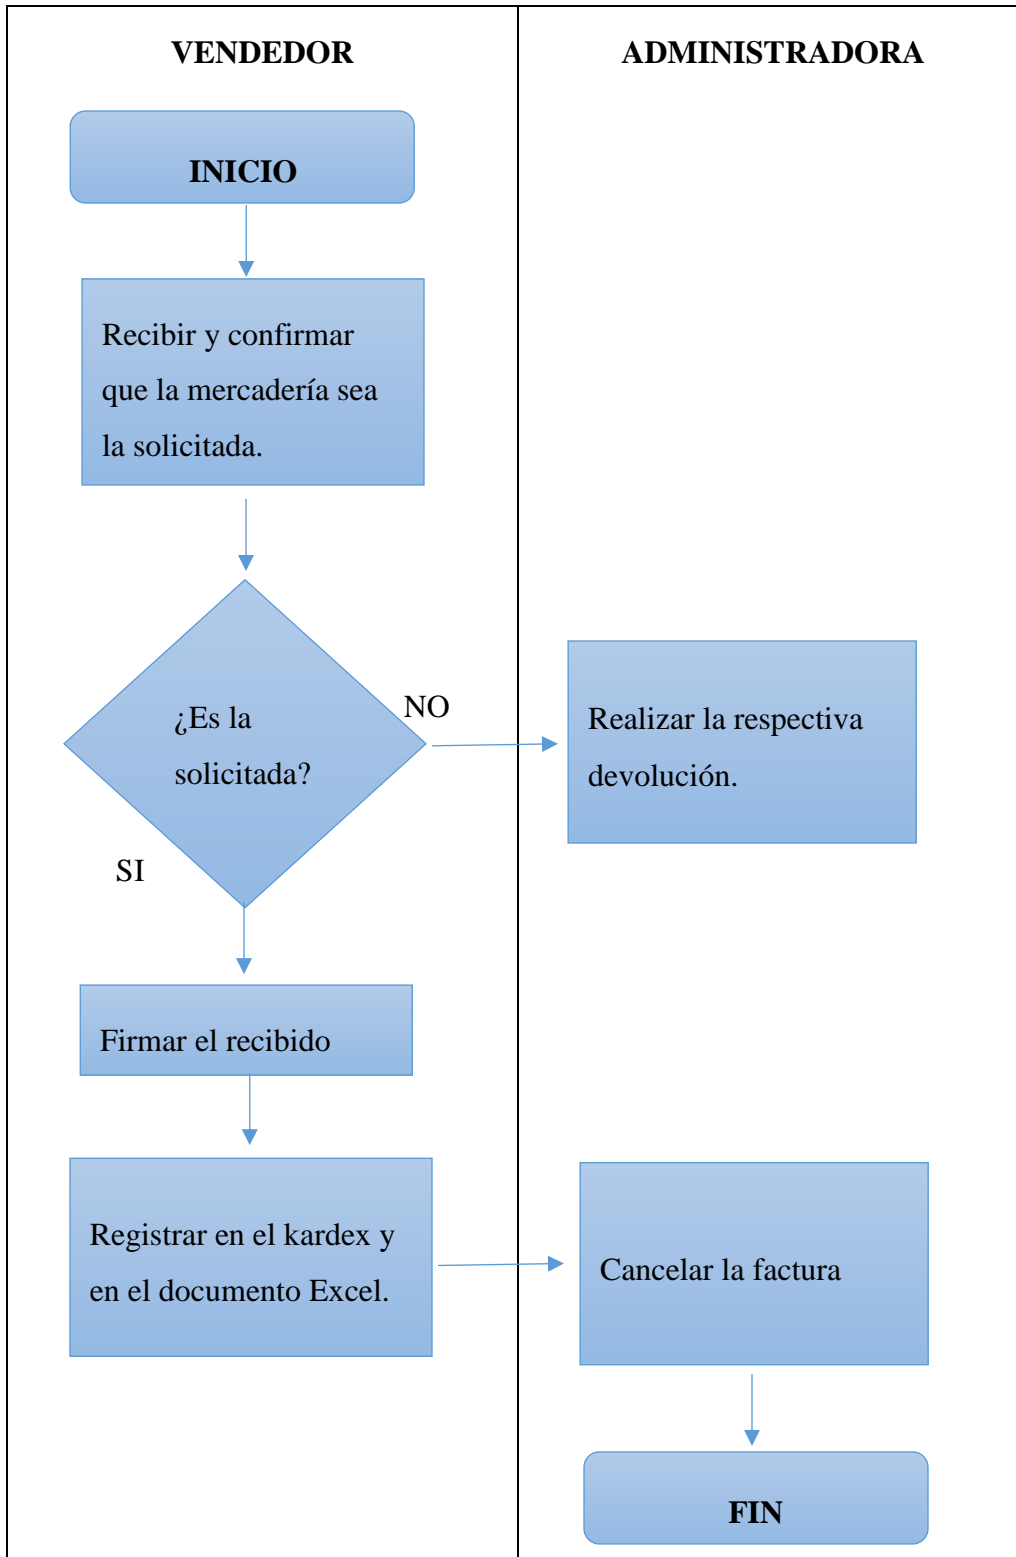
VENDEDOR

ADMINISTRADORA

INICIO

Recibir y confirmar que la mercadería sea la solicitada.

¿Es la solicitada?

NO

Realizar la respectiva devolución.

SI

Firmar el recibido

Registrar en el kardex y en el documento Excel.

Cancelar la factura

FIN